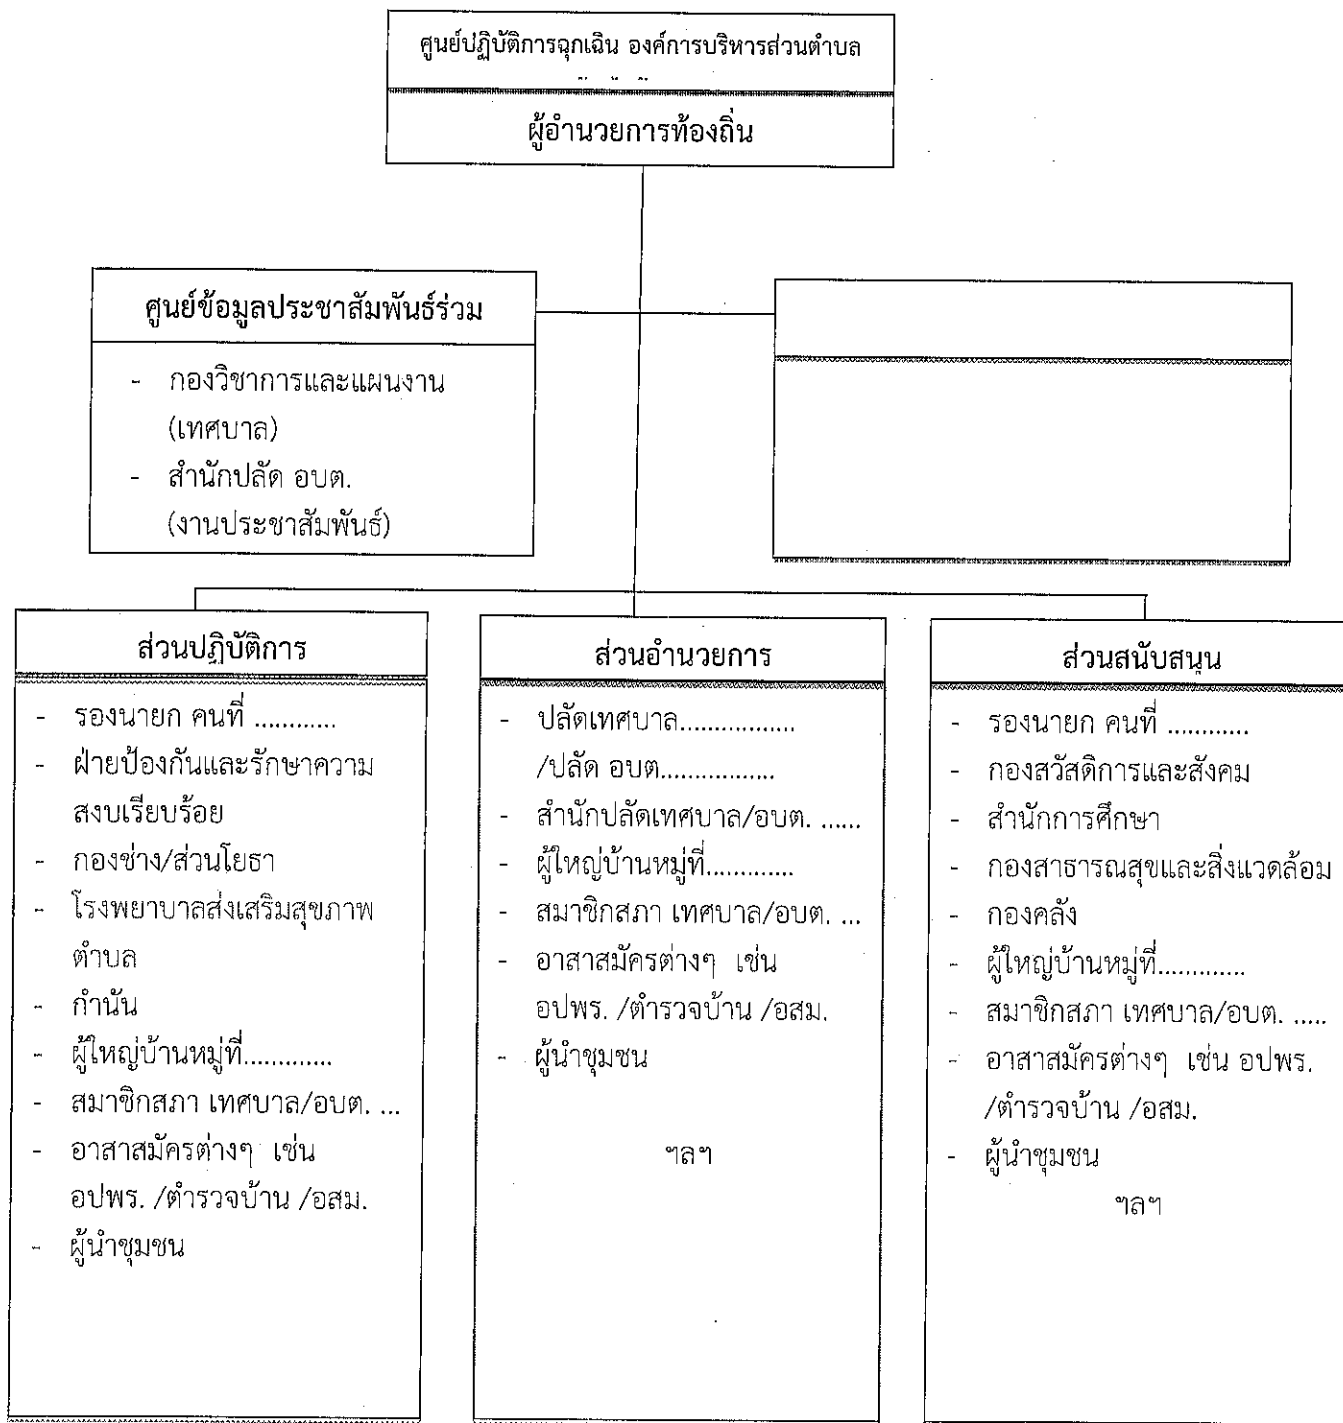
ศูนย์ปฏิบัติการฉุกเฉิน องค์การบริหารส่วนตำบล
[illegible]
ผู้อำนวยการท้องถิ่น

ศูนย์ข้อมูลประชาสัมพันธ์ร่วม
- กองวิชาการและแผนงาน (เทศบาล)
- สำนักปลัด อบต. (งานประชาสัมพันธ์)

ส่วนปฏิบัติการ
- รองนายก คนที่ ...........
- ฝ่ายป้องกันและรักษาความสงบเรียบร้อย
- กองช่าง/ส่วนโยธา
- โรงพยาบาลส่งเสริมสุขภาพตำบล
- กำนัน
- ผู้ใหญ่บ้านหมู่ที่............
- สมาชิกสภา เทศบาล/อบต. ...
- อาสาสมัครต่างๆ เช่น อปพร. /ตำรวจบ้าน /อสม.
- ผู้นำชุมชน

ส่วนอำนวยการ
- ปลัดเทศบาล................ /ปลัด อบต................
- สำนักปลัดเทศบาล/อบต. ......
- ผู้ใหญ่บ้านหมู่ที่............
- สมาชิกสภา เทศบาล/อบต. ...
- อาสาสมัครต่างๆ เช่น อปพร. /ตำรวจบ้าน /อสม.
- ผู้นำชุมชน

ฯลฯ

ส่วนสนับสนุน
- รองนายก คนที่ ...........
- กองสวัสดิการและสังคม
- สำนักการศึกษา
- กองสาธารณสุขและสิ่งแวดล้อม
- กองคลัง
- ผู้ใหญ่บ้านหมู่ที่............
- สมาชิกสภา เทศบาล/อบต. .....
- อาสาสมัครต่างๆ เช่น อปพร. /ตำรวจบ้าน /อสม.
- ผู้นำชุมชน

ฯลฯ